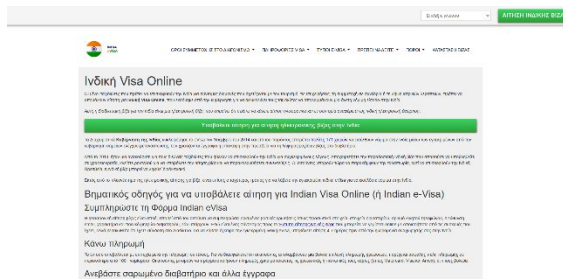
Επιλέξτε γλώσσα

ΑΙΤΗΣΗ ΙΝΔΙΚΗΣ ΒΙΖΑΣ

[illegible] VISA

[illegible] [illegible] VISA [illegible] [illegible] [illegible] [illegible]

Ινδική Visa Online

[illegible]

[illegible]

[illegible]

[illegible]

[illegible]

Βηματικός οδηγός για να υποβάλετε αίτηση για Indian Visa Online (ή Indian e-Visa)

Συμπληρώστε τη Φόρμα Indian eVisa

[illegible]

Κάνω πληρωμή

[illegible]

Ανεβάστε σαρωμένο διαβατήριο και άλλα έγγραφα